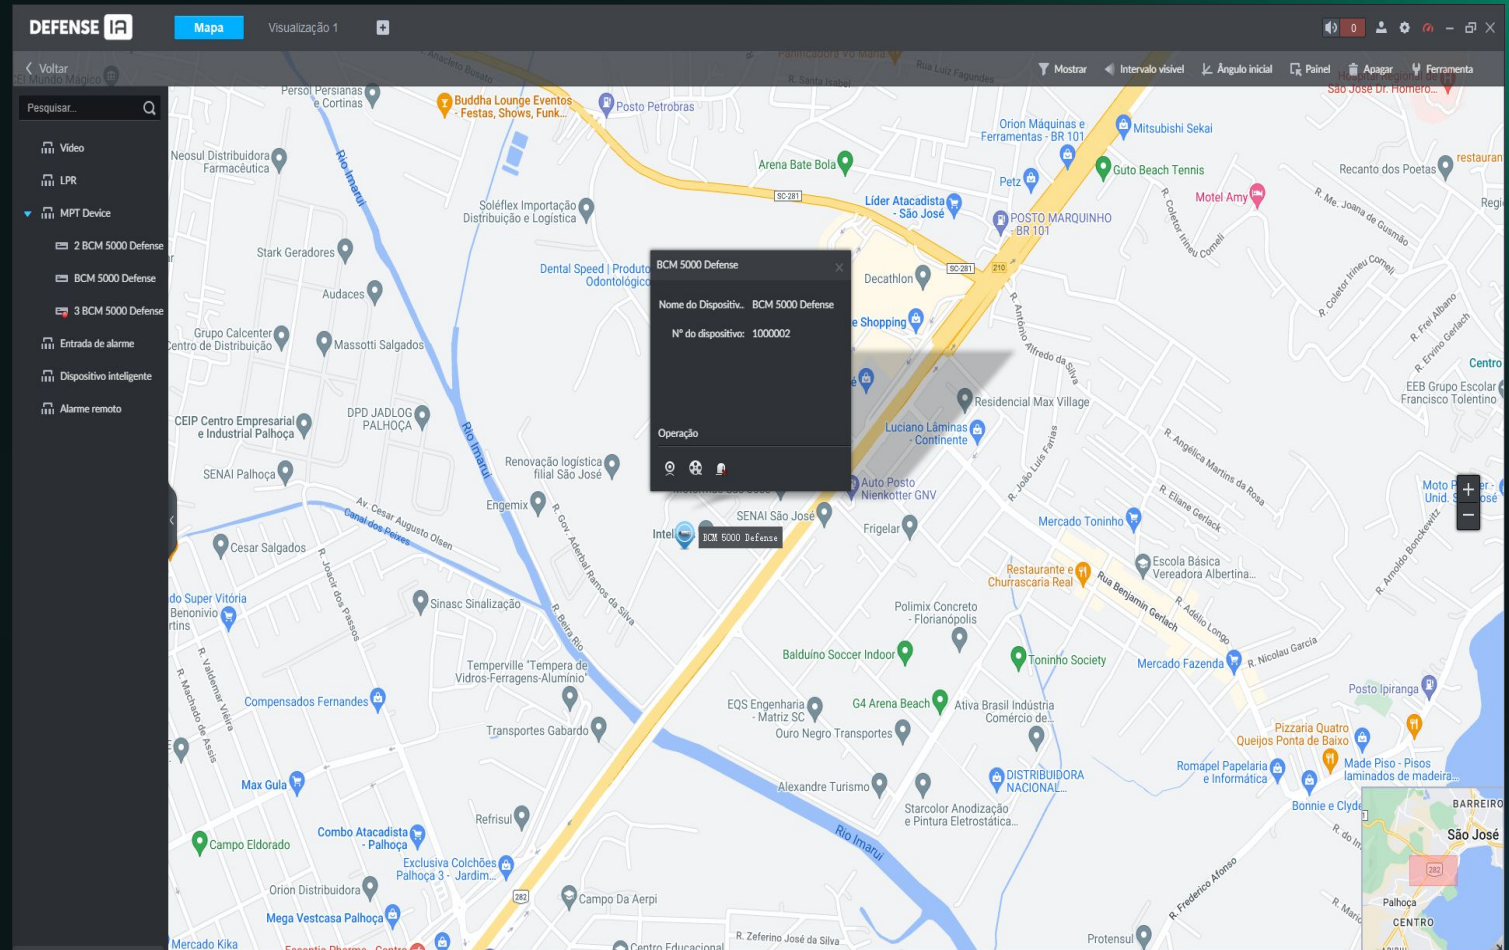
DEFENSE IA
Mapa
Visualização 1
0
Voltar
Mostrar
Intervalo visível
Ângulo inicial
Painel
Apagar
Ferramenta
Pesquisar...
Vídeo
LPR
MPT Device
2 BCM 5000 Defense
BCM 5000 Defense
3 BCM 5000 Defense
Entrada de alarme
Dispositivo inteligente
Alarme remoto

BCM 5000 Defense
Nome do Dispositiv.. BCM 5000 Defense
Nº do dispositivo: 1000002
Operação

BCM 5000 Defense

Persol Persianas e Cortinas
Buddha Lounge Eventos - Festas, Shows, Funk...
Posto Petrobras
Neosul Distribuidora Farmacêutica
Rio Imaruí
Arena Bate Bola
Orion Máquinas e Ferramentas - BR 101
Mitsubishi Sekai
Guto Beach Tennis
Recanto dos Poetas
Soléflex Importação Distribuição e Logística
SC-281
Líder Atacadista - São José
Petz
POSTO MARQUINHO BR 101
Motel Amy
Stark Geradores
Dental Speed | Produto Odontológico
Decathlon
Audaces
e Shopping
Grupo Calcenter Centro de Distribuição
Massotti Salgados
Residencial Max Village
CEIP Centro Empresarial e Industrial Palhoça
DPD JADLOG PALHOÇA
Luciano Lâminas - Continente
SENAI Palhoça
Renovação logística filial São José
Auto Posto Nienkotter GNV
Engemix
SENAI São José
Frigelar
Mercado Toninho
Cesar Salgados
Av. Cesar Augusto Olsen
Canal dos Peixes
Intel
Escola Básica Vereadora Albertina...
Restaurante e Churrascaria Real
Rua Benjamin Gerlach
do Super Vitória
Benonivio
Sinasc Sinalização
Polimix Concreto - Florianópolis
Balduíno Soccer Indoor
Toninho Society
Mercado Fazenda
Temperville "Tempera de Vidros-Ferragens-Alumínio"
Posto Ipiranga
Compensados Fernandes
EQS Engenharia - Matriz SC
G4 Arena Beach
Ativa Brasil Indústria Comércio de...
Pizzaria Quatro Queijos Ponta de Baixo
Transportes Gabardo
Ouro Negro Transportes
Romapel Papelaria e Informática
Made Piso - Pisos laminados de madeira...
Max Gula
Alexandre Turismo
DISTRIBUIDORA NACIONAL...
Bonnie e Clyde
Refrisul
Starcolor Anodização e Pintura Eletrostática...
Rio Imaruí
Combo Atacadista - Palhoça
Campo Eldorado
Exclusiva Colchões Palhoça 3 - Jardim...
Orion Distribuidora
Campo Da Aerpi
Mega Vestcasa Palhoça
R. Frederico Afonso
Mercado Kika
Centro Educacional
R. Zeferino José da Silva
Protensul
EEB Grupo Escolar Francisco Tolentino
Centro
Moto Unid.
restaurant
São José Dr. Homero...
BARREIRO
São José
Palhoça
CENTRO
282